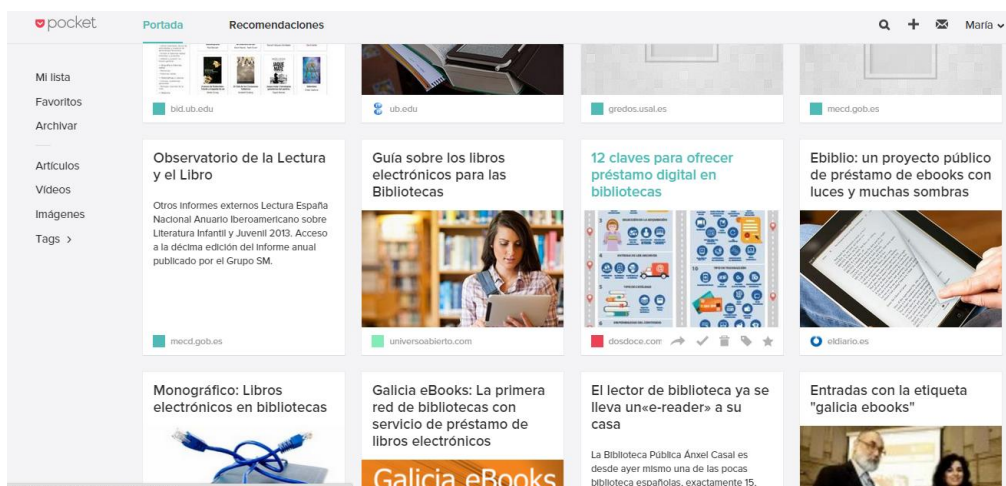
pocket

Portada

Recomendaciones

María

Mi lista
Favoritos
Archivar

Artículos
Videos
Imágenes
Tags >

bid.ub.edu

ub.edu

gredos.usal.es

mecd.gob.es

Observatorio de la Lectura y el Libro

Otros informes externos Lectura España Nacional Anuario Iberoamericano sobre Literatura Infantil y Juvenil 2013. Acceso a la décima edición del informe anual publicado por el Grupo SM.

mecd.gob.es

Guía sobre los libros electrónicos para las Bibliotecas

universoabierto.com

12 claves para ofrecer préstamo digital en bibliotecas

dosdoce.com

Ebiblio: un proyecto público de préstamo de ebooks con luces y muchas sombras

eldiario.es

Monográfico: Libros electrónicos en bibliotecas

Galicia eBooks: La primera red de bibliotecas con servicio de préstamo de libros electrónicos

Galicia eBooks

El lector de biblioteca ya se lleva un«e-reader» a su casa

La Biblioteca Pública Ánxel Casal es desde ayer mismo una de las pocas biblioteca españolas, exactamente 15,

Entradas con la etiqueta "galicia ebooks"